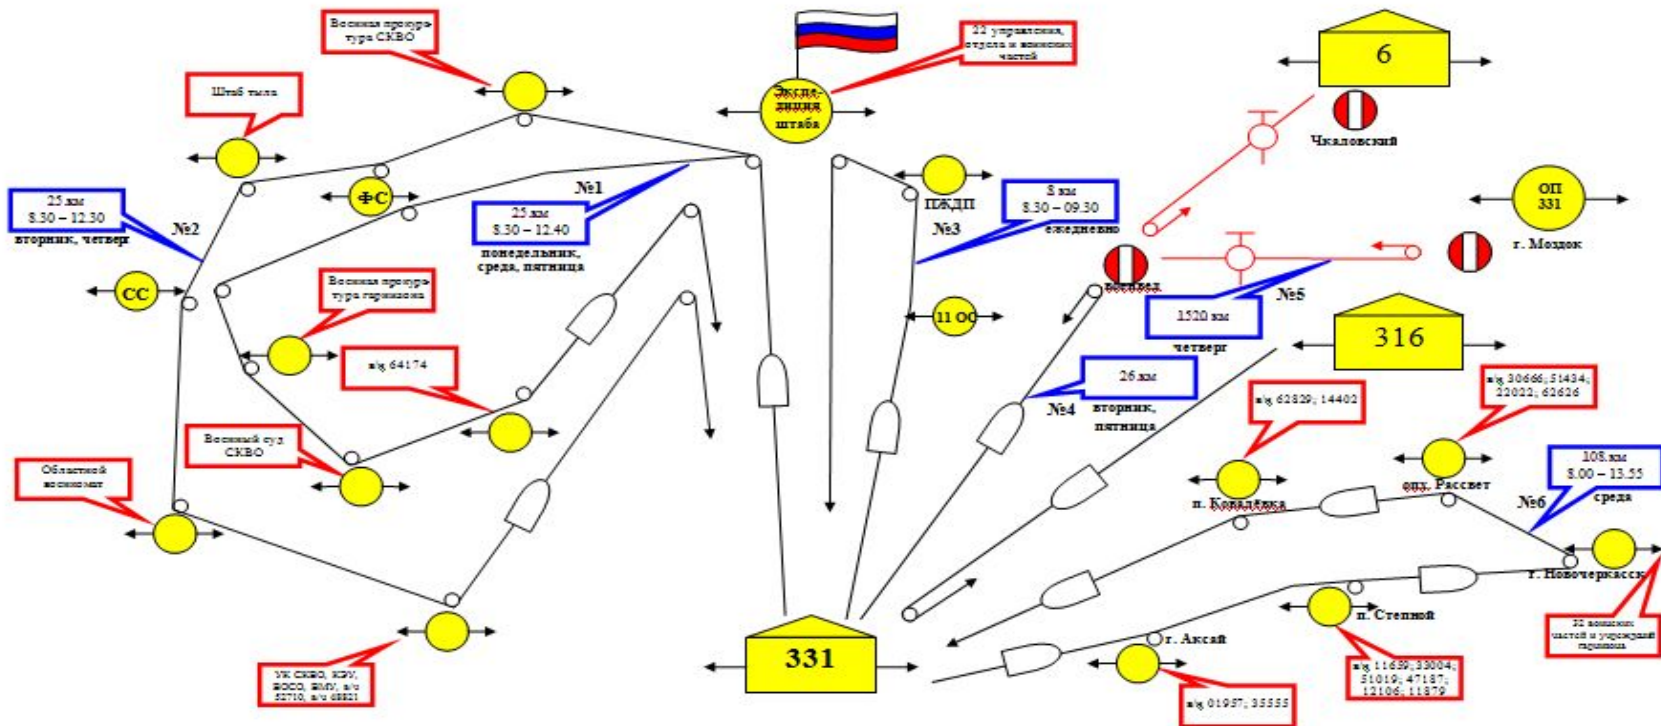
Военная прокуратура СКВО

22 управления, отдела и воинских частей

Экспедиция штаба

6

Штаб тыла

ФС

№1

25 км
8.30 – 12.30
вторник, четверг

№2

25 км
8.30 – 12.40
понедельник, среда, пятница

ПЖДП

№3

8 км
8.30 – 09.30
ежедневно

Чкаловский

ОП 331

г. Моздок

СС

Военная прокуратура гарнизона

в/ч 64174

11 ОС

Беслан

№5

1520 км
четверг

316

26 км
№4
вторник, пятница

в/ч 62829; 14402

в/ч 30666; 51434; 22022; 62626

Военный суд СКВО

Областной военкомат

п. Ковалёвка

опх. Рассвет

108 км
8.00 – 13.55
среда

№6

г. Новочеркасск

32 воинских частей и учреждений гарнизона

п. Степной

г. Аксай

331

УК СКВО, КЭУ, ВОСО, ВМУ, в/ч 52710, в/ч 68881

в/ч 11659; 33004; 51019; 47187; 12106; 11879

в/ч 01957; 35555